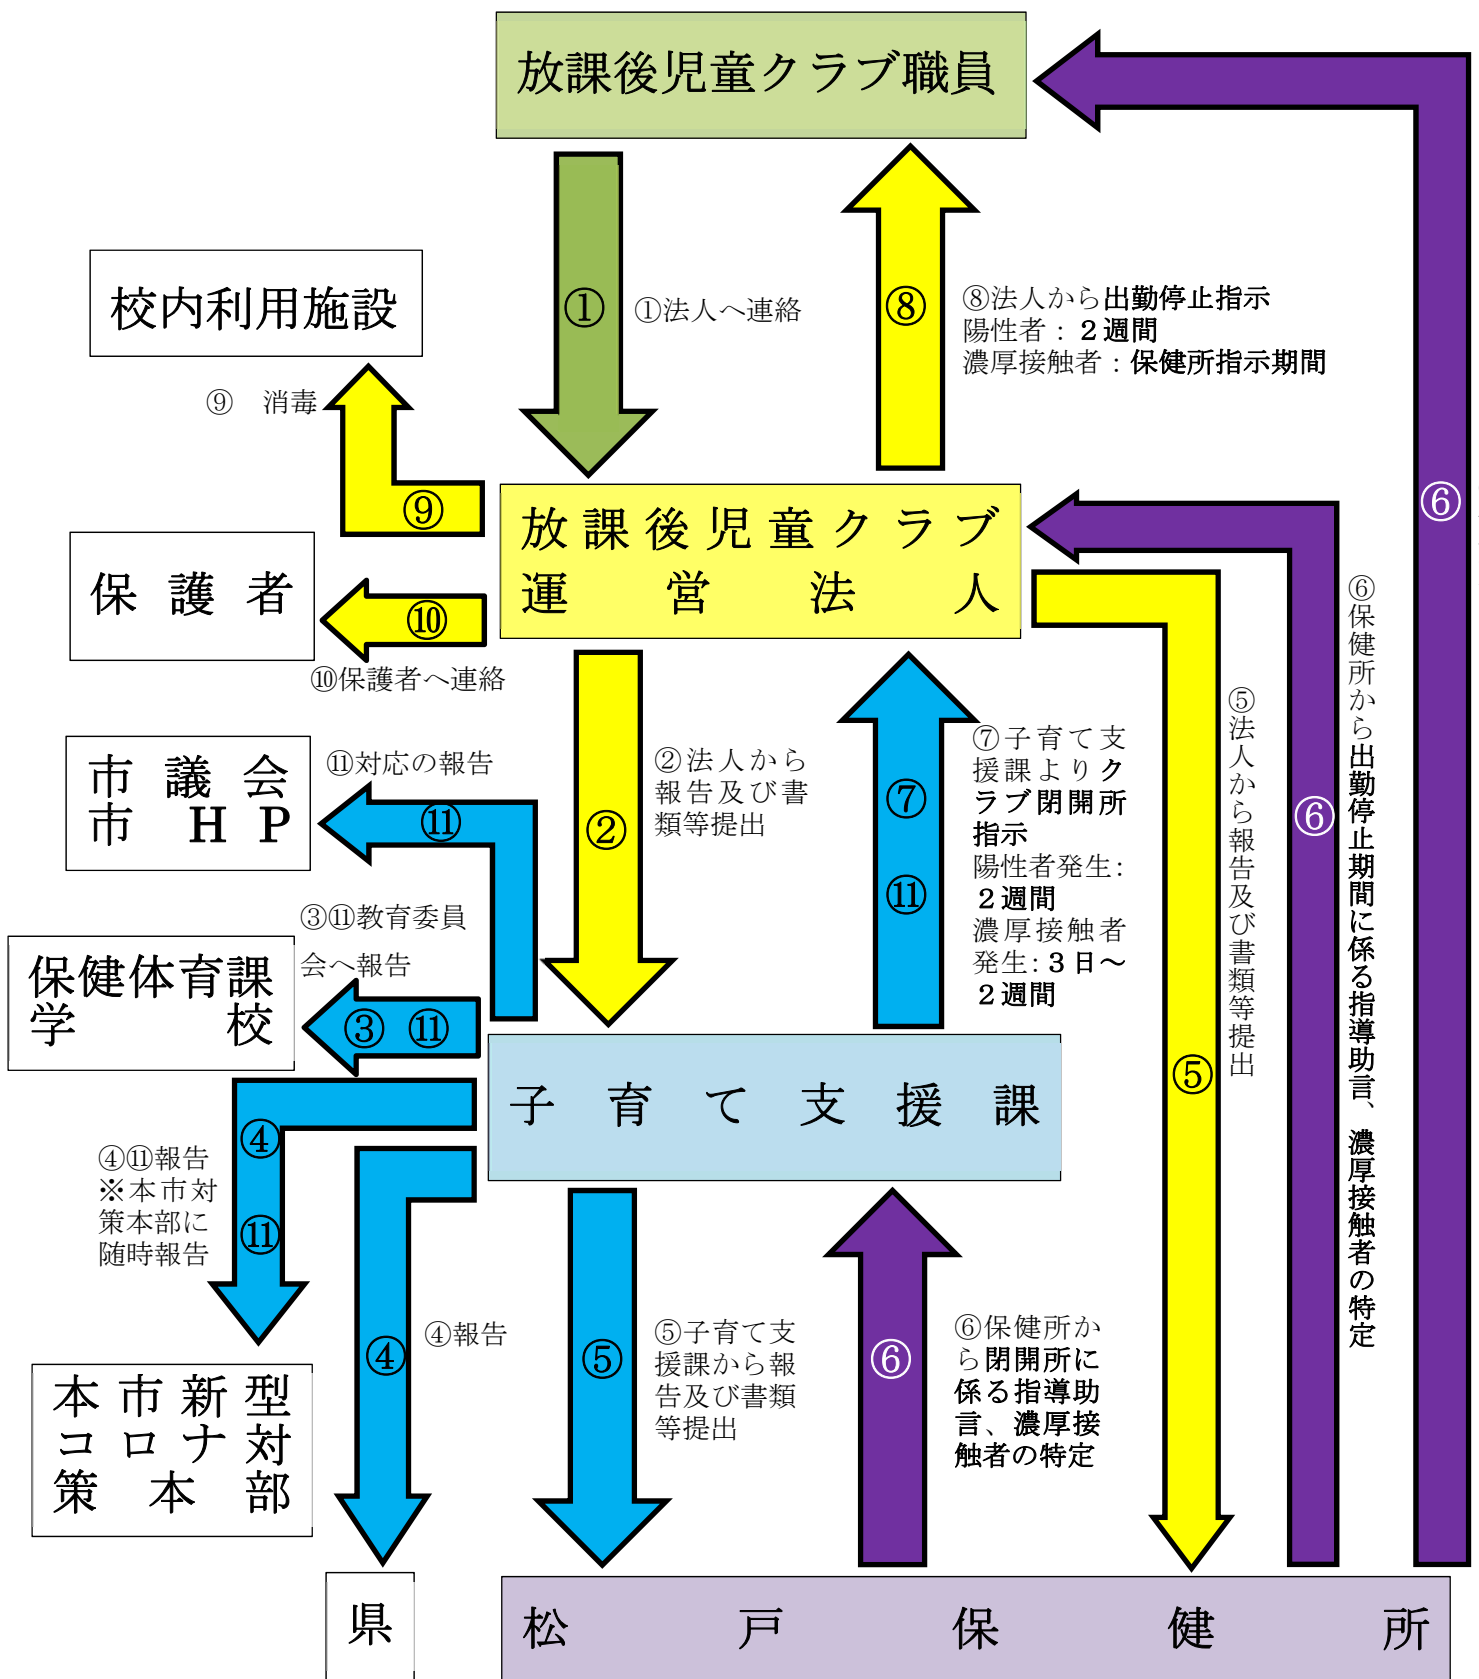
放課後児童クラブ職員

①

①法人へ連絡

⑧

⑧法人から出勤停止指示
陽性者：２週間
濃厚接触者：保健所指示期間

⑥

校内利用施設

⑨　消毒

⑨

放課後児童クラブ運営法人

保護者

⑩

⑩保護者へ連絡

②

②法人から報告及び書類等提出

⑦

⑪

⑦子育て支援課よりクラブ閉開所指示
陽性者発生：２週間
濃厚接触者発生：３日～２週間

⑤法人から報告及び書類等提出

⑥

⑥保健所から出勤停止期間に係る指導助言、濃厚接触者の特定

市議会
市ＨＰ

⑪対応の報告

⑪

③⑪教育委員会へ報告

保健体育課
学校

③　⑪

子育て支援課

④

⑪

④⑪報告
※本市対策本部に随時報告

④

④報告

⑤

⑤子育て支援課から報告及び書類等提出

⑥

⑥保健所から閉開所に係る指導助言、濃厚接触者の特定

⑤

本市新型コロナ対策本部

県

松戸保健所